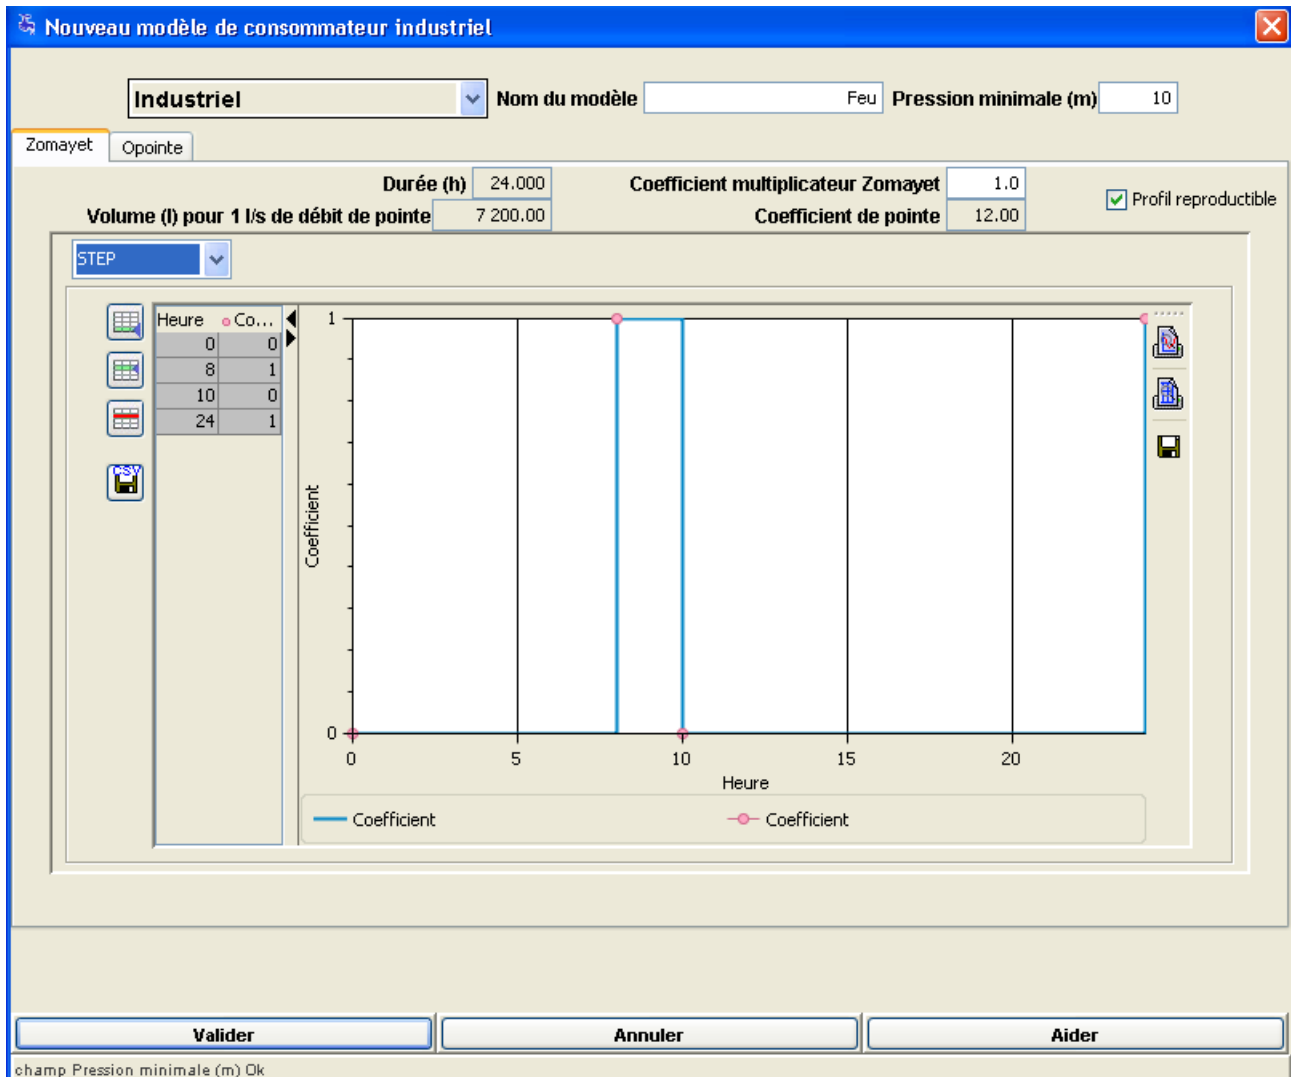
Nouveau modèle de consommateur industriel

Industriel
Nom du modèle Feu
Pression minimale (m) 10

Zomayet
Opointe

Durée (h) 24.000
Volume (l) pour 1 l/s de débit de pointe 7 200.00
Coefficient multiplicateur Zomayet 1.0
Coefficient de pointe 12.00
Profil reproductible

STEP

| Heure | Co... |
|---|---|
| 0 | 0 |
| 8 | 1 |
| 10 | 0 |
| 24 | 1 |

CSV

1
0
Coefficient
0 5 10 15 20
Heure
Coefficient
Coefficient

Valider
Annuler
Aider

champ Pression minimale (m) Ok